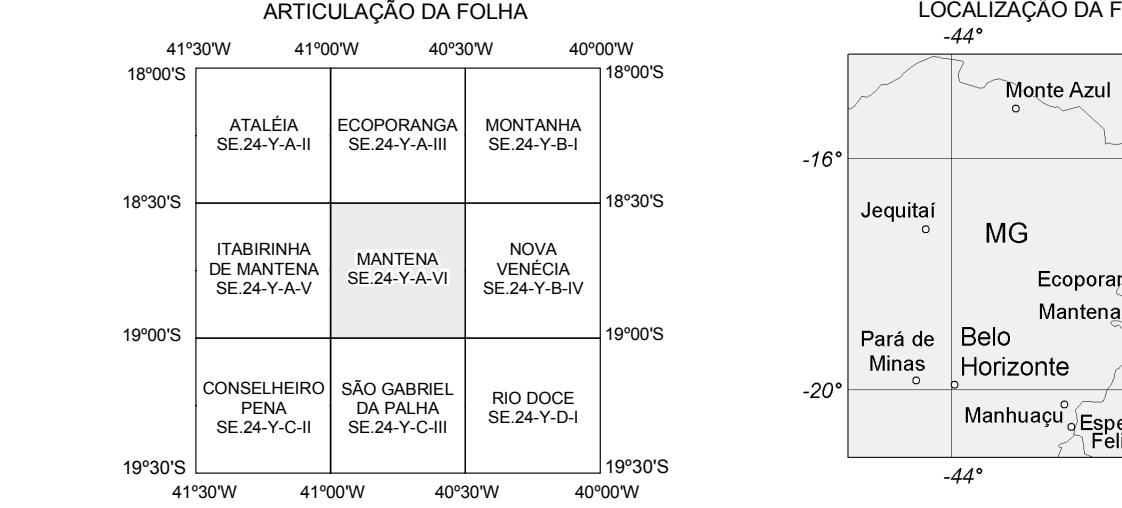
ARTICULAÇÃO DA FOLHA

| | 41°30'W | 41°00'W | 40°30'W | 40°00'W |
|---|---|---|---|---|
| 18°00'S | ATALÉIA SE.24-Y-A-II | ECOPORANGA SE.24-Y-A-III | MONTANHA SE.24-Y-B-I | 18°00'S |
| 18°30'S | ITABIRINHA DE MANTENA SE.24-Y-A-V | MANTENA SE.24-Y-A-VI | NOVA VENÉCIA SE.24-Y-B-IV | 18°30'S |
| 19°00'S | CONSELHEIRO PENA SE.24-Y-C-II | SÃO GABRIEL DA PALHA SE.24-Y-C-III | RIO DOCE SE.24-Y-D-I | 19°00'S |
| 19°30'S | 41°30'W | 41°00'W | 40°30'W | 40°00'W 19°30'S |

LOCALIZAÇÃO DA F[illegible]

-44°

Monte Azul

-16°

Jequitaí

MG

Ecoporan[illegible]

Mantena

Pará de Minas

Belo Horizonte

-20°

Manhuaçu

Espe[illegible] Feli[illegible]

-44°